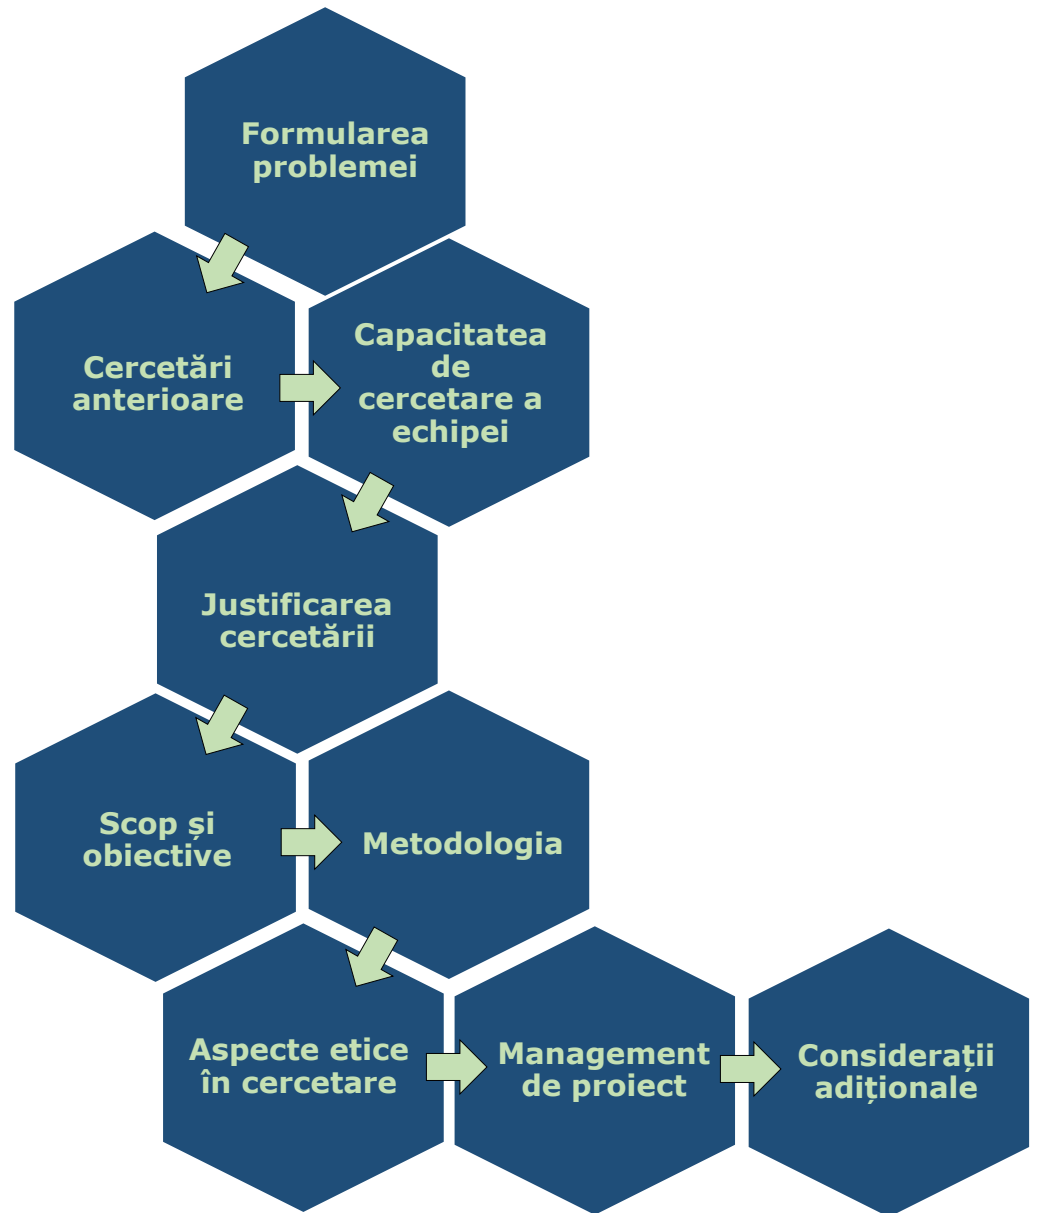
Formularea problemei

Cercetări anterioare

Capacitatea de cercetare a echipei

Justificarea cercetării

Scop și obiective

Metodologia

Aspecte etice în cercetare

Management de proiect

Considerații adiționale